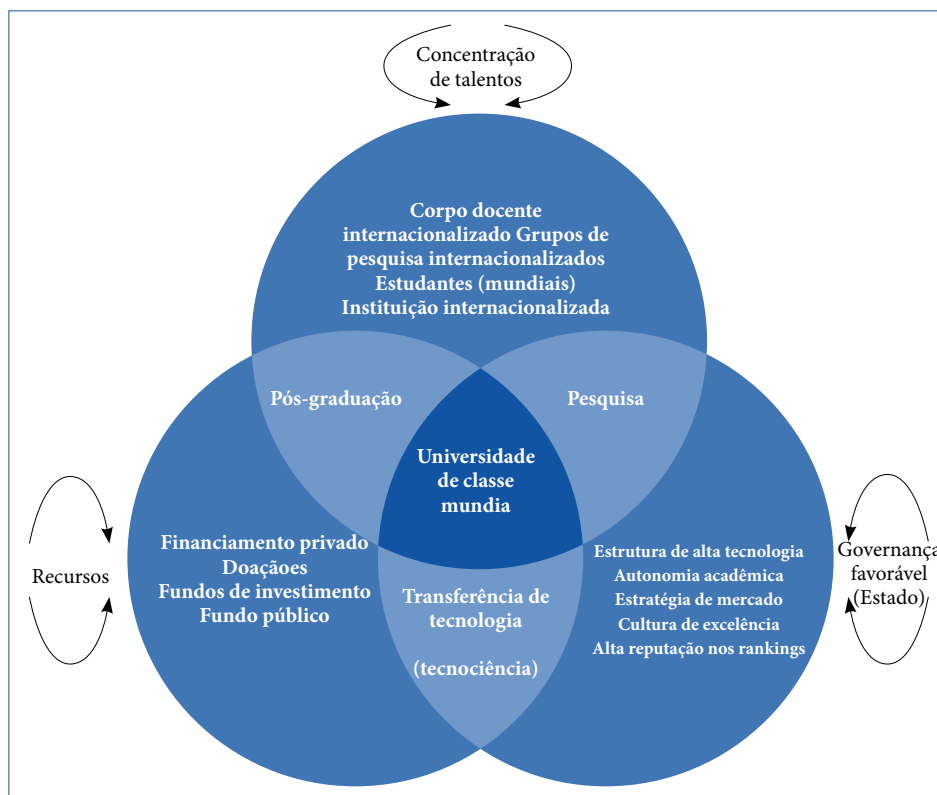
Concentração de talentos

Corpo docente internacionalizado Grupos de pesquisa internacionalizados Estudantes (mundiais) Instituição internacionalizada

Pós-graduação

Pesquisa

Universidade de classe mundia

Recursos

Financiamento privado Doaçãoes Fundos de investimento Fundo público

Transferência de tecnologia

(tecnociência)

Estrutura de alta tecnologia
Autonomia acadêmica
Estratégia de mercado
Cultura de excelência
Alta reputação nos rankings

Governança favorável (Estado)